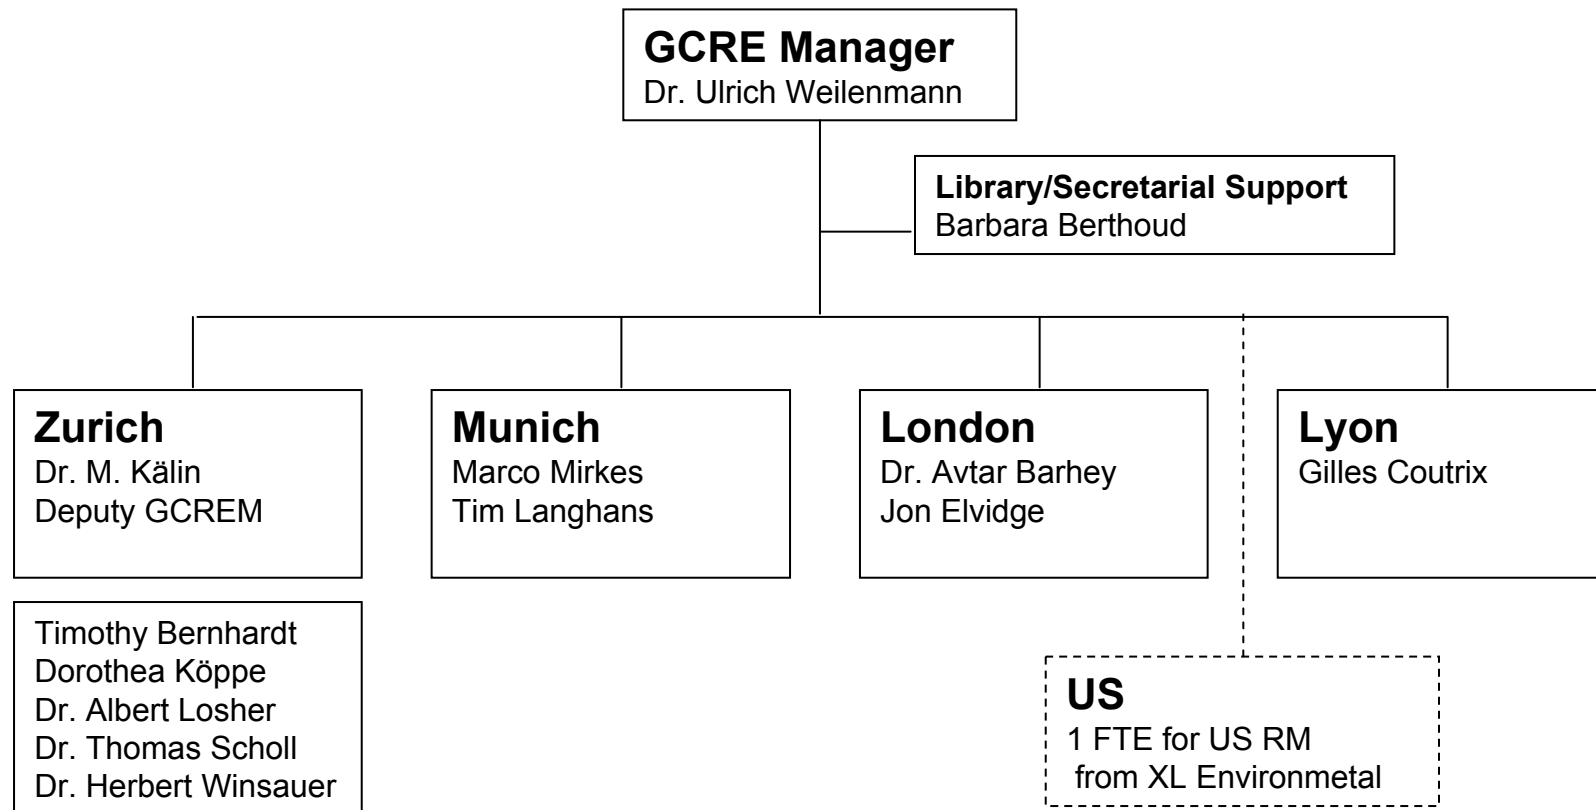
GCRE Manager
Dr. Ulrich Weilenmann

Library/Secretarial Support
Barbara Berthoud

Zurich
Dr. M. Kälin
Deputy GCREM

Munich
Marco Mirkes
Tim Langhans

London
Dr. Avtar Barhey
Jon Elvidge

Lyon
Gilles Coutrix

Timothy Bernhardt
Dorothea Köppe
Dr. Albert Losher
Dr. Thomas Scholl
Dr. Herbert Winsauer

US
1 FTE for US RM
from XL Environmetal